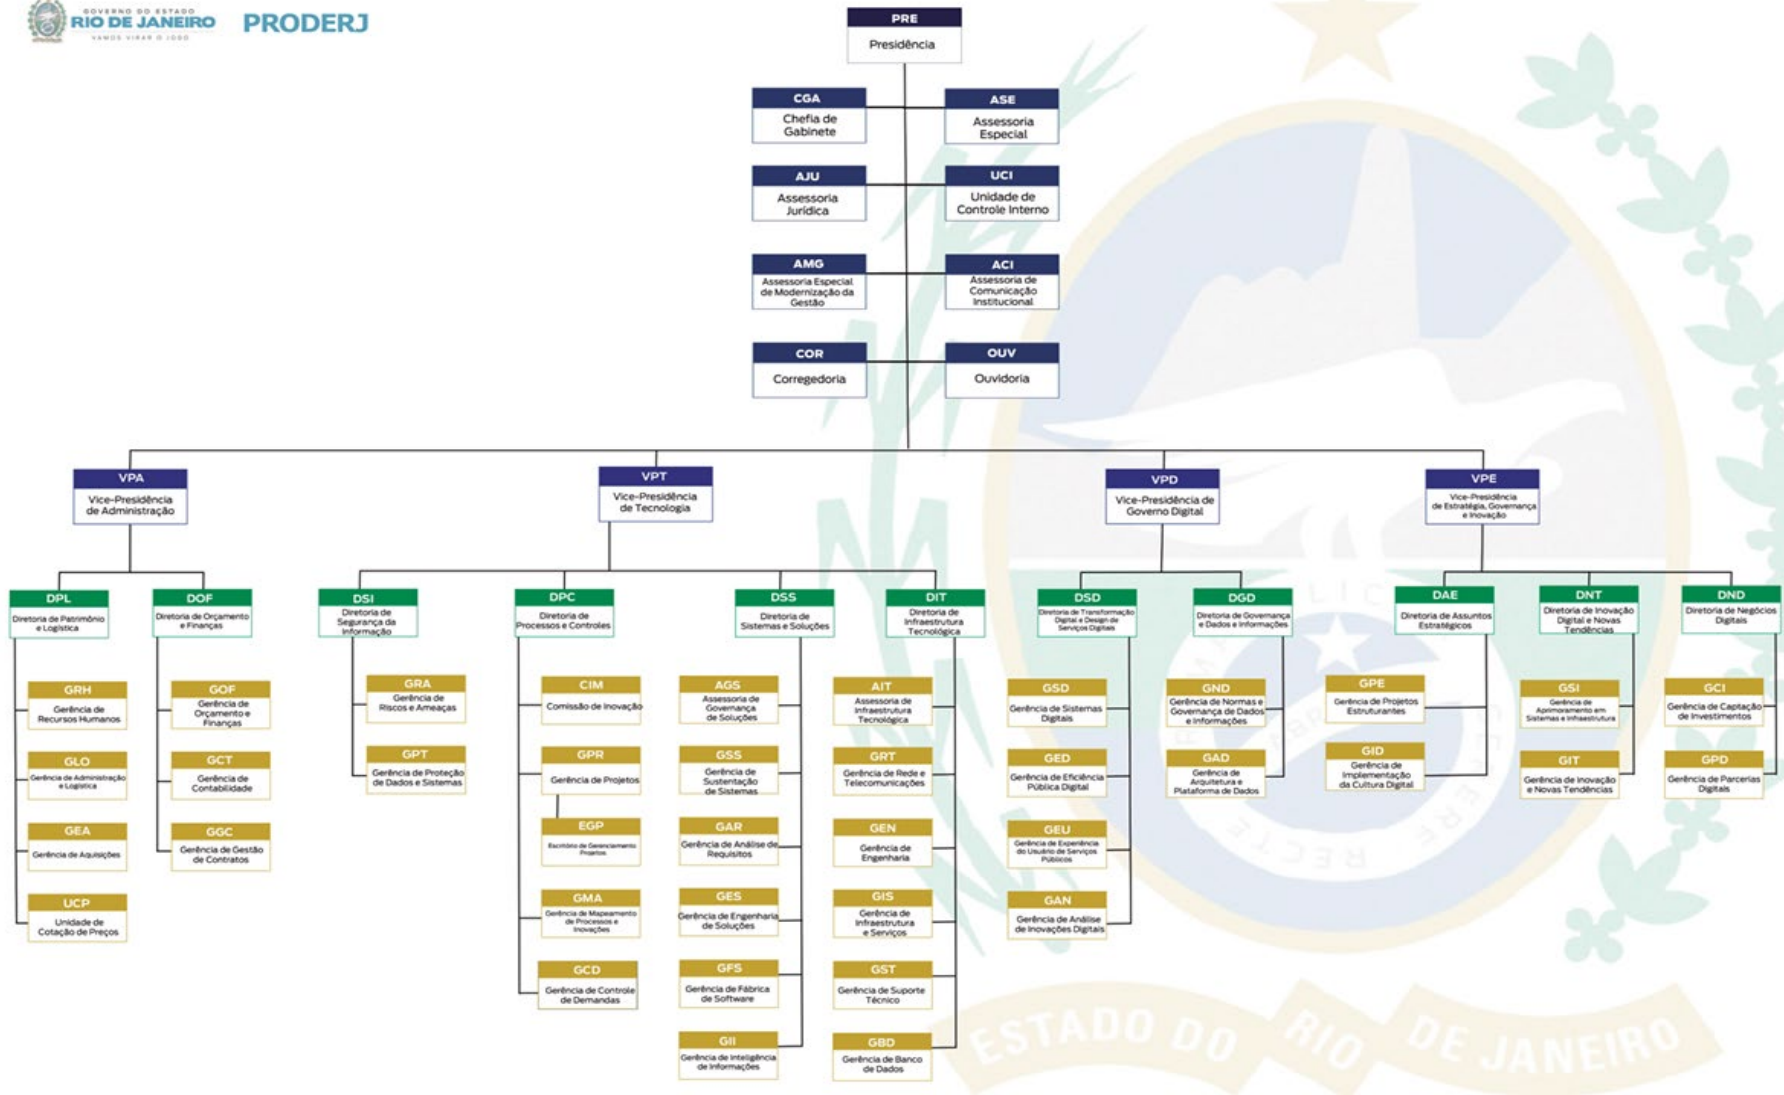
GOVERNO DO ESTADO
RIO DE JANEIRO
VAMOS VIRAR O JOGO

PRODERJ

PRE
Presidência

CGA
Chefia de Gabinete

ASE
Assessoria Especial

AJU
Assessoria Jurídica

UCI
Unidade de Controle Interno

AMG
Assessoria Especial de Modernização da Gestão

ACI
Assessoria de Comunicação Institucional

COR
Corregedoria

OUV
Ouvidoria

VPA
Vice-Presidência de Administração

DPL
Diretoria de Patrimônio e Logística

GRH
Gerência de Recursos Humanos

GLO
Gerência de Administração e Logística

GEA
Gerência de Aquisições

UCP
Unidade de Cotação de Preços

DOF
Diretoria de Orçamento e Finanças

GOF
Gerência de Orçamento e Finanças

GCT
Gerência de Contabilidade

GGC
Gerência de Gestão de Contratos

VPT
Vice-Presidência de Tecnologia

DSI
Diretoria de Segurança da Informação

GRA
Gerência de Riscos e Ameaças

GPT
Gerência de Proteção de Dados e Sistemas

DPC
Diretoria de Processos e Controles

CIM
Comissão de Inovação

GPR
Gerência de Projetos

EGP
Escritório de Gerenciamento Projetos

GMA
Gerência de Mapeamento de Processos e Inovações

GCD
Gerência de Controle de Demandas

DSS
Diretoria de Sistemas e Soluções

AGS
Assessoria de Governança de Soluções

GSS
Gerência de Sustentação de Sistemas

GAR
Gerência de Análise de Requisitos

GES
Gerência de Engenharia de Soluções

GFS
Gerência de Fábrica de Software

GII
Gerência de Inteligência de Informações

DIT
Diretoria de Infraestrutura Tecnológica

AIT
Assessoria de Infraestrutura Tecnológica

GRT
Gerência de Rede e Telecomunicações

GEN
Gerência de Engenharia

GIS
Gerência de Infraestrutura e Serviços

GST
Gerência de Suporte Técnico

GBD
Gerência de Banco de Dados

VPD
Vice-Presidência de Governo Digital

DSD
Diretoria de Transformação Digital e Design de Serviços Digitais

GSD
Gerência de Sistemas Digitais

GED
Gerência de Eficiência Pública Digital

GEU
Gerência de Experiência do Usuário de Serviços Públicos

GAN
Gerência de Análise de Inovações Digitais

DGD
Diretoria de Governança e Dados e Informações

GND
Gerência de Normas e Governança de Dados e Informações

GAD
Gerência de Arquitetura e Plataforma de Dados

VPE
Vice-Presidência de Estratégia, Governança e Inovação

DAE
Diretoria de Assuntos Estratégicos

GPE
Gerência de Projetos Estruturantes

GID
Gerência de Implementação da Cultura Digital

DNT
Diretoria de Inovação Digital e Novas Tendências

GSI
Gerência de Aprimoramento em Sistemas e Infraestrutura

GIT
Gerência de Inovação e Novas Tendências

DND
Diretoria de Negócios Digitais

GCI
Gerência de Captação de Investimentos

GPD
Gerência de Parcerias Digitais

ESTADO DO RIO DE JANEIRO